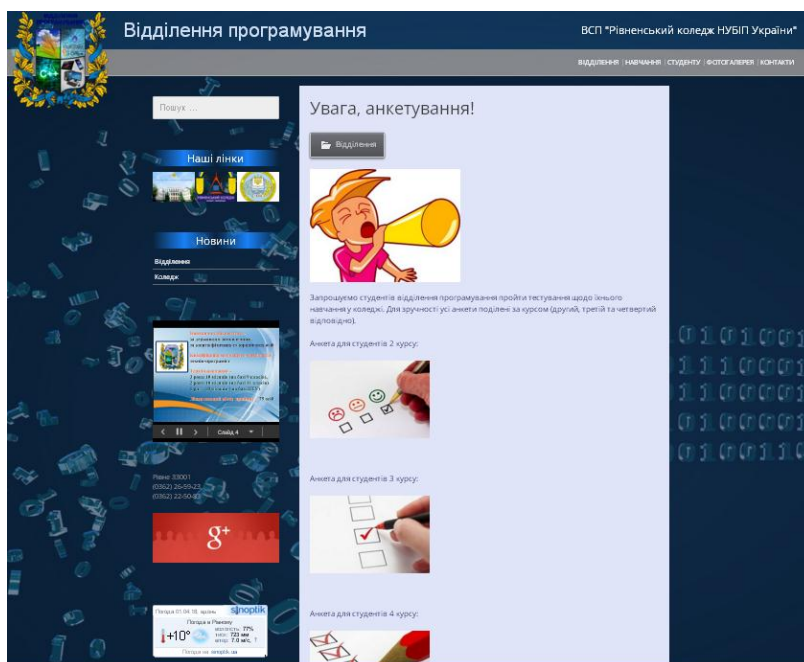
Відділення програмування

ВСП "Рівненський коледж НУБіП України"

ВІДДІЛЕННЯ | НАВЧАННЯ | СТУДЕНТУ | ФОТОГАЛЕРЕЯ | КОНТАКТИ

Пошук ...

Наші лінки

Новини

Відділення

Коледж

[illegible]

‹ ❚❚ › Слайд 4

Рівне 33001
(0362) 26-59-23
(0362) 22-50-83

g+

Погода 01.04.18, вранці sinoptik
Погода в Рівному
+10°
вологість: 77%
тиск: 723 мм
вітер: 7.0 м/с
Погода на sinoptik.ua

Увага, анкетування!

Відділення

Запрошуємо студентів відділення програмування пройти тестування щодо їхнього навчання у коледжі. Для зручності усі анкети поділені за курсом (другий, третій та четвертий відповідно).

Анкета для студентів 2 курсу:

Анкета для студентів 3 курсу:

Анкета для студентів 4 курсу: